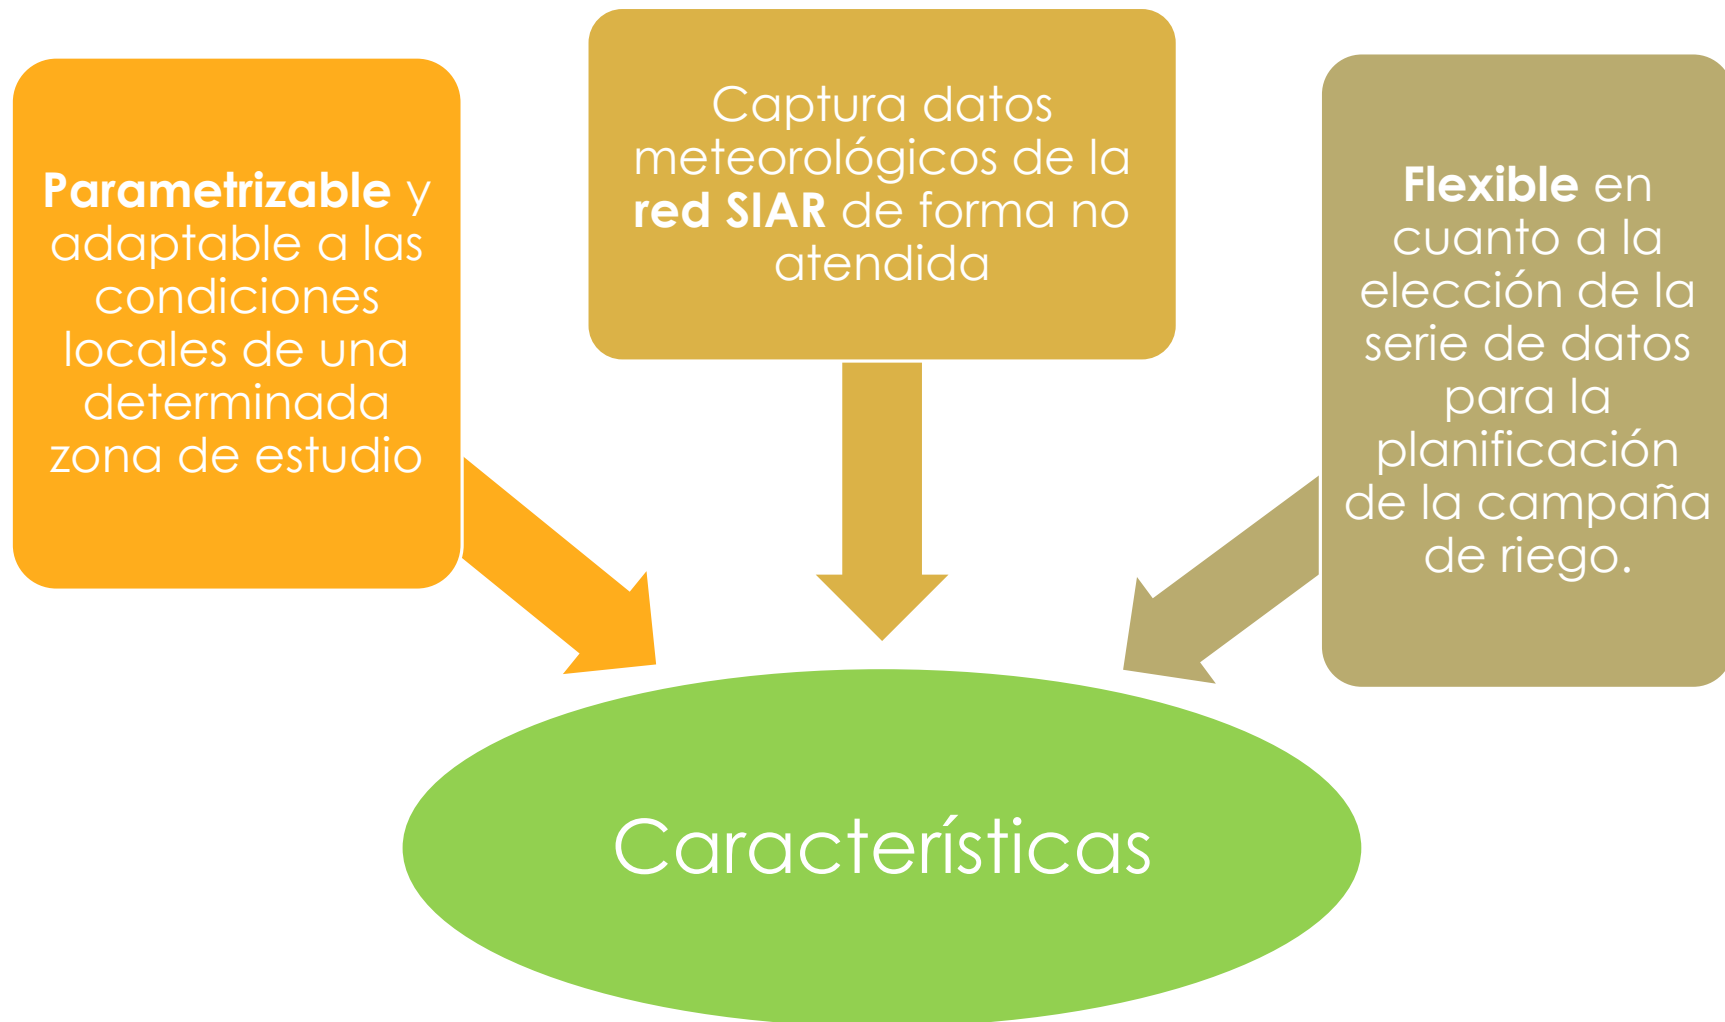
Parametrizable y adaptable a las condiciones locales de una determinada zona de estudio

Captura datos meteorológicos de la red SIAR de forma no atendida

Flexible en cuanto a la elección de la serie de datos para la planificación de la campaña de riego.

Características